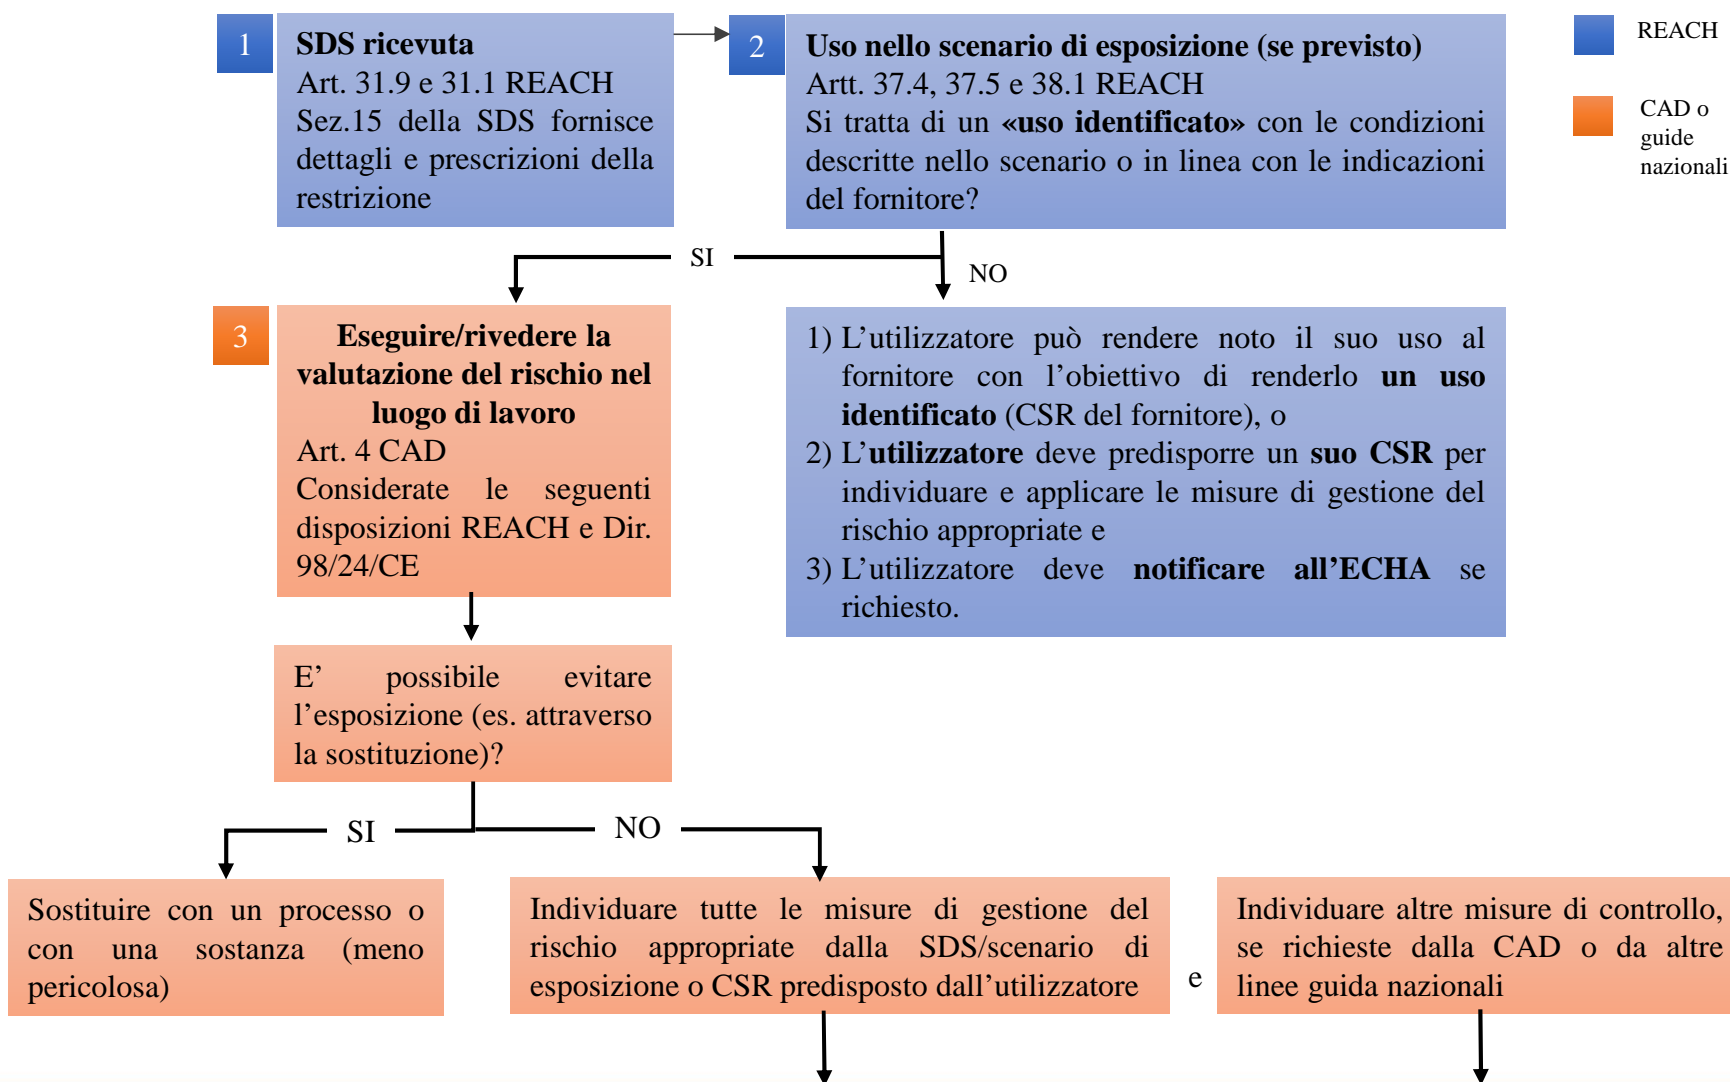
1

SDS ricevuta
Art. 31.9 e 31.1 REACH
Sez.15 della SDS fornisce dettagli e prescrizioni della restrizione

2

Uso nello scenario di esposizione (se previsto)
Artt. 37.4, 37.5 e 38.1 REACH
Si tratta di un «uso identificato» con le condizioni descritte nello scenario o in linea con le indicazioni del fornitore?

REACH

CAD o guide nazionali

SI

NO

3

Eseguire/rivedere la valutazione del rischio nel luogo di lavoro
Art. 4 CAD
Considerate le seguenti disposizioni REACH e Dir. 98/24/CE

1) L'utilizzatore può rendere noto il suo uso al fornitore con l'obiettivo di renderlo un uso identificato (CSR del fornitore), o
2) L'utilizzatore deve predisporre un suo CSR per individuare e applicare le misure di gestione del rischio appropriate e
3) L'utilizzatore deve notificare all'ECHA se richiesto.

E' possibile evitare l'esposizione (es. attraverso la sostituzione)?

SI

NO

Sostituire con un processo o con una sostanza (meno pericolosa)

Individuare tutte le misure di gestione del rischio appropriate dalla SDS/scenario di esposizione o CSR predisposto dall'utilizzatore

e

Individuare altre misure di controllo, se richieste dalla CAD o da altre linee guida nazionali